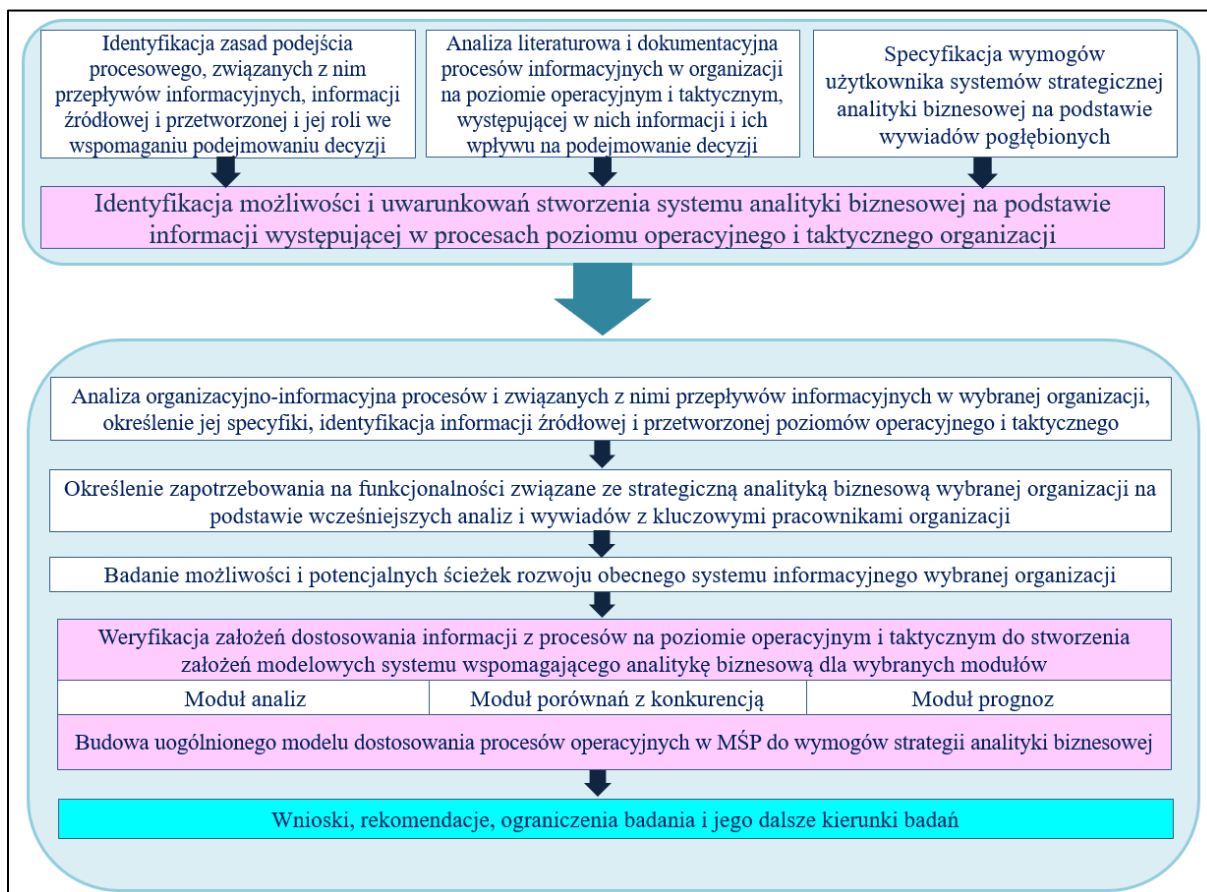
Identyfikacja zasad podejścia procesowego, związanych z nim przepływów informacyjnych, informacji źródłowej i przetworzonej i jej roli we wspomaganiu podejmowaniu decyzji

Analiza literaturowa i dokumentacyjna procesów informacyjnych w organizacji na poziomie operacyjnym i taktycznym, występującej w nich informacji i ich wpływu na podejmowanie decyzji

Specyfikacja wymogów użytkownika systemów strategicznej analityki biznesowej na podstawie wywiadów pogłębionych

Identyfikacja możliwości i uwarunkowań stworzenia systemu analityki biznesowej na podstawie informacji występującej w procesach poziomu operacyjnego i taktycznego organizacji

Analiza organizacyjno-informacyjna procesów i związanych z nimi przepływów informacyjnych w wybranej organizacji, określenie jej specyfiki, identyfikacja informacji źródłowej i przetworzonej poziomów operacyjnego i taktycznego

Określenie zapotrzebowania na funkcjonalności związane ze strategiczną analityką biznesową wybranej organizacji na podstawie wcześniejszych analiz i wywiadów z kluczowymi pracownikami organizacji

Badanie możliwości i potencjalnych ścieżek rozwoju obecnego systemu informacyjnego wybranej organizacji

Weryfikacja założeń dostosowania informacji z procesów na poziomie operacyjnym i taktycznym do stworzenia założeń modelowych systemu wspomagającego analitykę biznesową dla wybranych modułów

| Moduł analiz | Moduł porównań z konkurencją | Moduł prognoz |
|---|---|---|

Budowa uogólnionego modelu dostosowania procesów operacyjnych w MŚP do wymogów strategii analityki biznesowej

Wnioski, rekomendacje, ograniczenia badania i jego dalsze kierunki badań